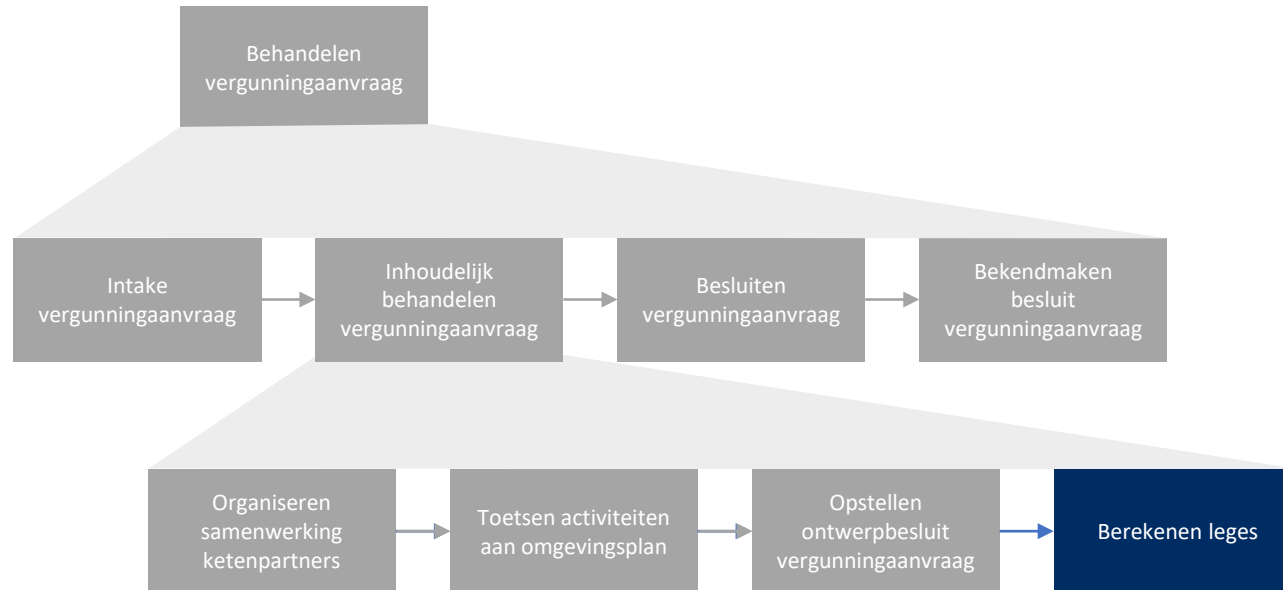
Behandelen vergunningaanvraag

Intake vergunningaanvraag

Inhoudelijk behandelen vergunningaanvraag

Besluiten vergunningaanvraag

Bekendmaken besluit vergunningaanvraag

Organiseren samenwerking ketenpartners

Toetsen activiteiten aan omgevingsplan

Opstellen ontwerpbesluit vergunningaanvraag

Berekenen leges